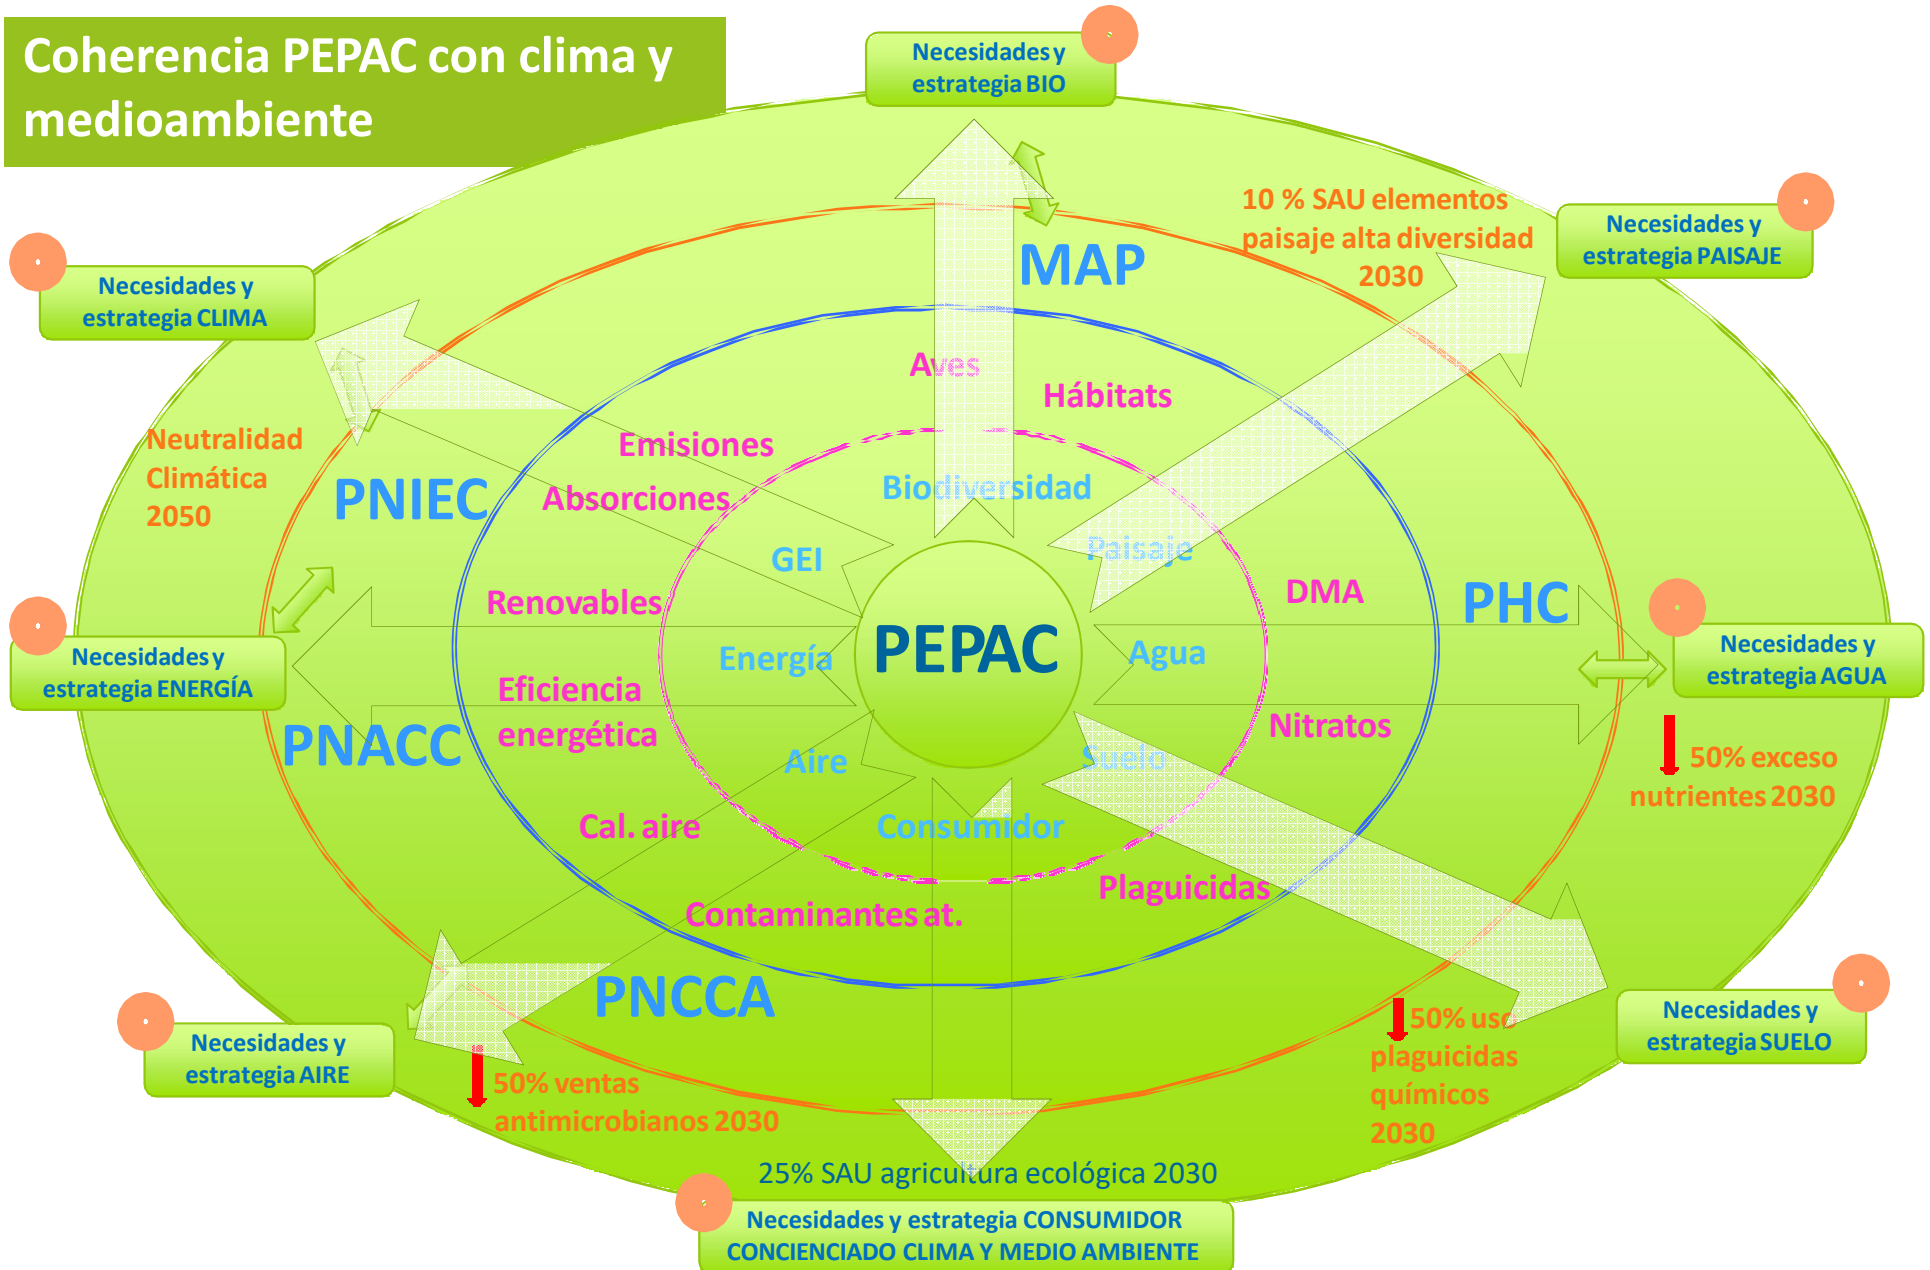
Coherencia PEPAC con clima y medioambiente

Necesidades y estrategia BIO

Necesidades y estrategia PAISAJE

Necesidades y estrategia CLIMA

10 % SAU elementos paisaje alta diversidad 2030

MAP

Aves

Hábitats

Neutralidad Climática 2050

Emisiones

Absorciones

Biodiversidad

PNIEC

GEI

Paisaje

Renovables

DMA

PHC

Necesidades y estrategia ENERGÍA

Energía

PEPAC

Agua

Necesidades y estrategia AGUA

Eficiencia energética

Nitratos

PNACC

Aire

Suelo

50% exceso nutrientes 2030

Cal. aire

Consumidor

Plaguicidas

Contaminantes at.

PNCCA

Necesidades y estrategia SUELO

Necesidades y estrategia AIRE

50% uso plaguicidas químicos 2030

50% ventas antimicrobianos 2030

25% SAU agricultura ecológica 2030

Necesidades y estrategia CONSUMIDOR CONCIENCIADO CLIMA Y MEDIO AMBIENTE